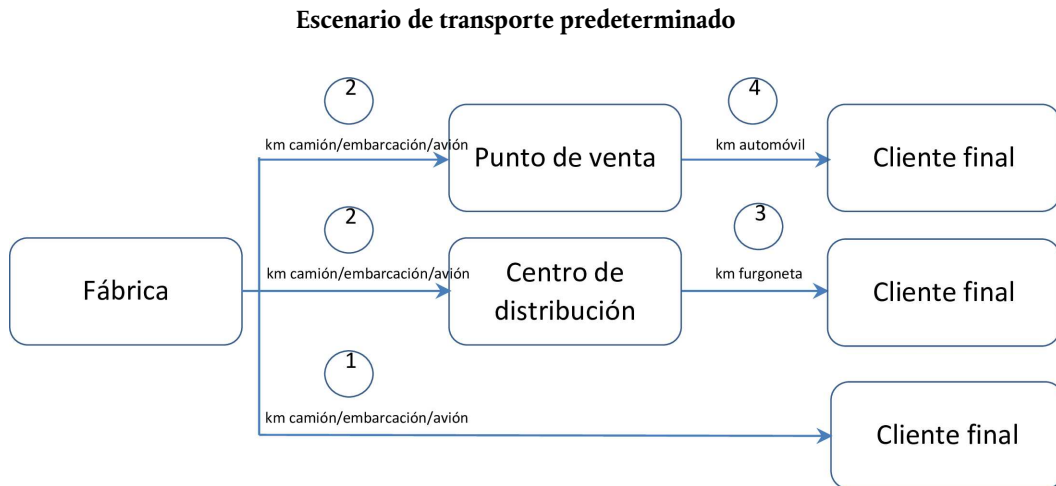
Escenario de transporte predeterminado

2

km camión/embarcación/avión

Punto de venta

4

km automóvil

Cliente final

2

km camión/embarcación/avión

Fábrica

Centro de distribución

3

km furgoneta

Cliente final

1

km camión/embarcación/avión

Cliente final